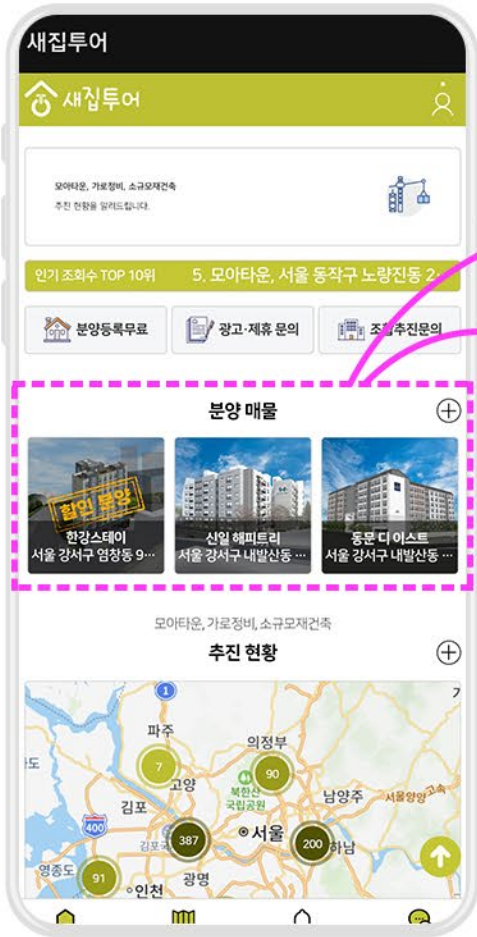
새집투어

새집투어

모아타운, 가로정비, 소규모재건축
추진 현황을 알려드립니다.

인기 조회수 TOP 10위　5. 모아타운, 서울 동작구 노량진동 2-

분양등록무료　광고·제휴 문의　조합추진문의

분양 매물

할인 분양
한강스테이
서울 강서구 염창동 9...

신일 해피트리
서울 강서구 내발산동 ...

동문 디 이스트
서울 강서구 내발산동 ...

모아타운, 가로정비, 소규모재건축
추진 현황

1
파주
의정부
7
90
고양
북한산 국립공원
도
김포
남양주
서울양양고속
400
387
서울
200
하남
영종도
91
인천
광명